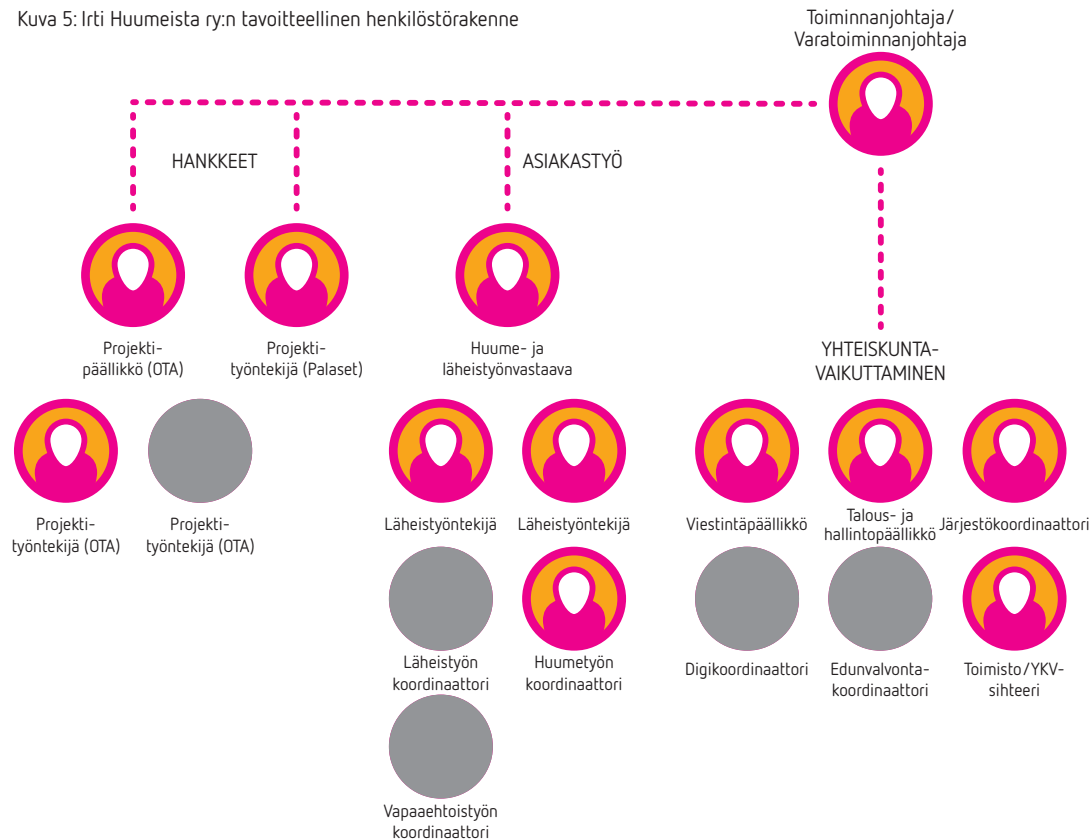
Kuva 5: Irti Huumeista ry:n tavoitteellinen henkilöstörakenne

Toiminnanjohtaja/ Varatoiminnanjohtaja

HANKKEET

ASIAKASTYÖ

Projekti-päällikkö (OTA)

Projekti-työntekijä (Palaset)

Huume- ja läheistyönvastaava

YHTEISKUNTA-VAIKUTTAMINEN

Projekti-työntekijä (OTA)

Projekti-työntekijä (OTA)

Läheistyöntekijä

Läheistyöntekijä

Viestintäpäällikkö

Talous- ja hallintopäällikkö

Järjestökoordinaattori

Läheistyön koordinaattori

Huumetyön koordinaattori

Digikoordinaattori

Edunvalvonta-koordinaattori

Toimisto/YKV-sihteeri

Vapaaehtoistyön koordinaattori